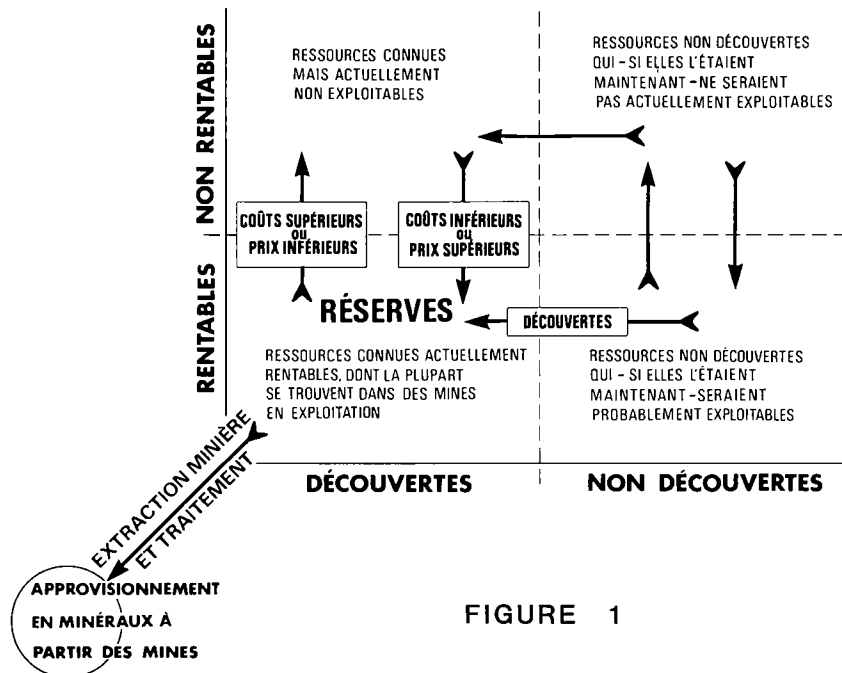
NON RENTABLES

RENTABLES

RESSOURCES CONNUES MAIS ACTUELLEMENT NON EXPLOITABLES

RESSOURCES NON DÉCOUVERTES QUI - SI ELLES L'ÉTAIENT MAINTENANT - NE SERAIENT PAS ACTUELLEMENT EXPLOITABLES

COÛTS SUPÉRIEURS ou PRIX INFÉRIEURS

COÛTS INFÉRIEURS ou PRIX SUPÉRIEURS

RÉSERVES

DÉCOUVERTES

RESSOURCES CONNUES ACTUELLEMENT RENTABLES, DONT LA PLUPART SE TROUVENT DANS DES MINES EN EXPLOITATION

RESSOURCES NON DÉCOUVERTES QUI - SI ELLES L'ÉTAIENT MAINTENANT - SERAIENT PROBABLEMENT EXPLOITABLES

EXTRACTION MINIÈRE ET TRAITEMENT

DÉCOUVERTES

NON DÉCOUVERTES

APPROVISIONNEMENT EN MINÉRAUX À PARTIR DES MINES

FIGURE 1